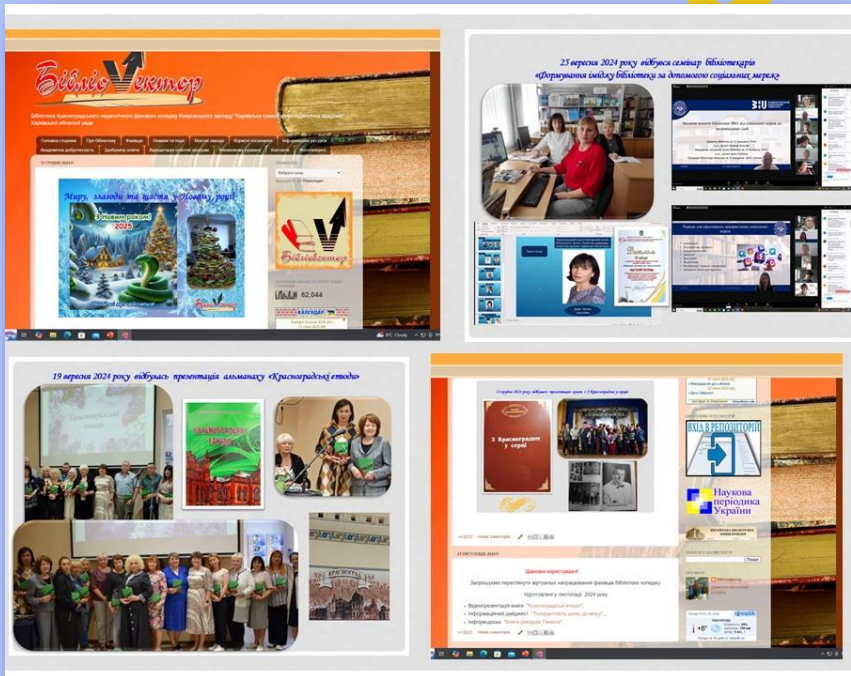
БібліоVектор

Миру, злагоди та щастя у Новому році!

З Новим роком! 2025

62,044

25 вересня 2024 року відбувся семінар бібліотекарів «Формування іміджу бібліотеки за допомогою соціальних мереж»

19 вересня 2024 року відбулась презентація альманаху «Красноградські етюди»

Красноградські етюди

З Красноградом у серці

ВХІД В РЕПОЗИТОРІЙ

Наукова періодика України

Шановні користувачі!